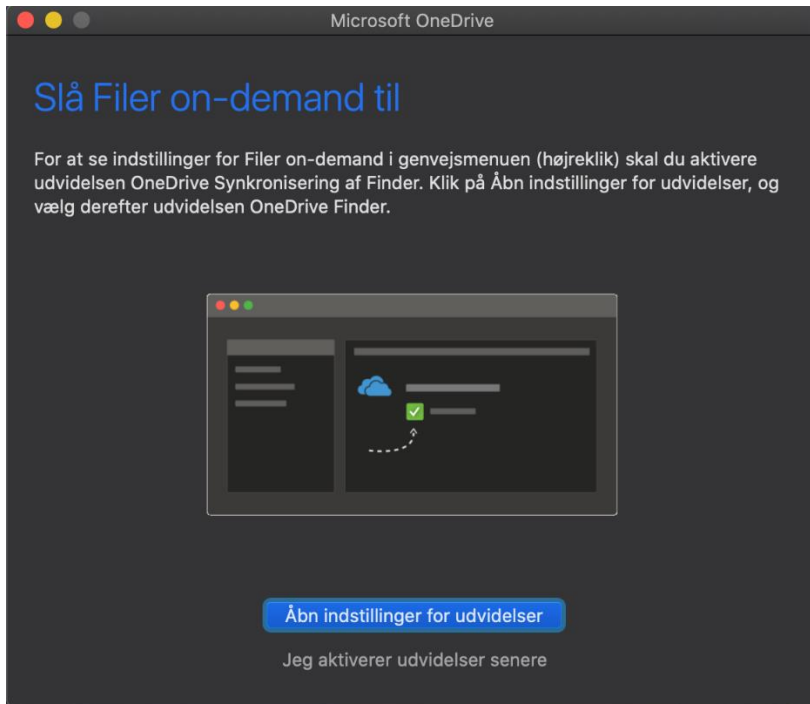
Microsoft OneDrive

Slå Filer on-demand til

For at se indstillinger for Filer on-demand i genvejsmenuen (højreklik) skal du aktivere udvidelsen OneDrive Synkronisering af Finder. Klik på Åbn indstillinger for udvidelser, og vælg derefter udvidelsen OneDrive Finder.

Åbn indstillinger for udvidelser

Jeg aktiverer udvidelser senere